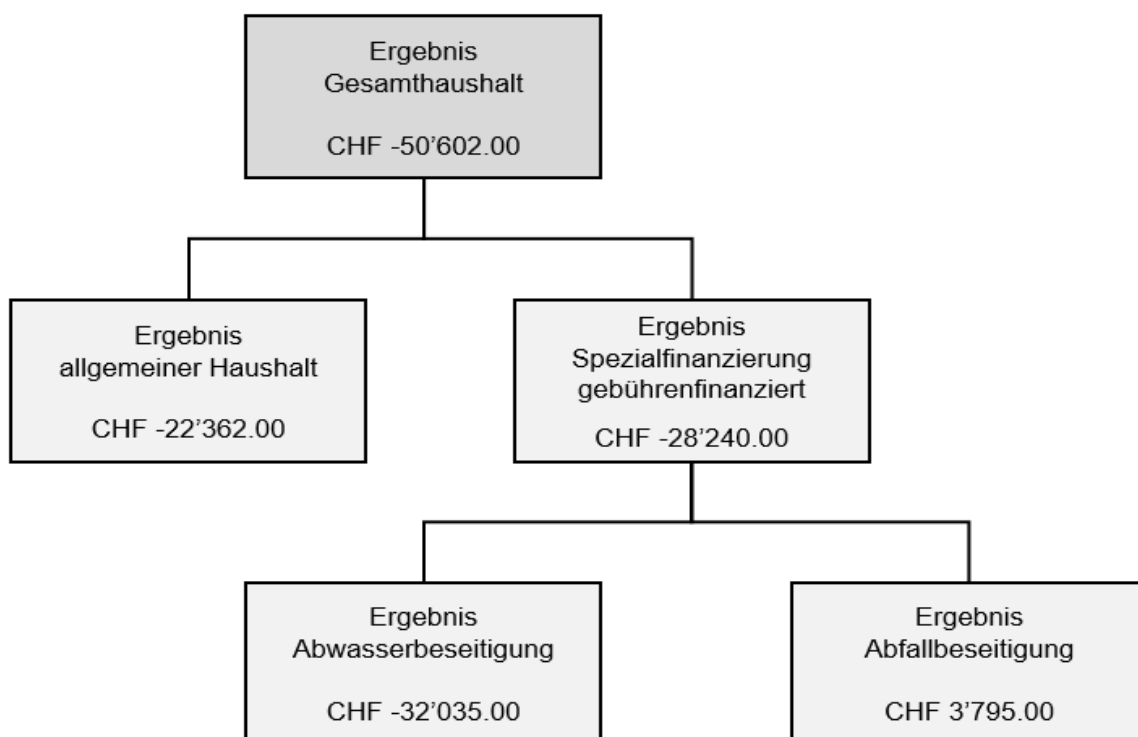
Ergebnis
Gesamthaushalt

CHF -50'602.00

Ergebnis
allgemeiner Haushalt

CHF -22'362.00

Ergebnis
Spezialfinanzierung
gebührenfinanziert

CHF -28'240.00

Ergebnis
Abwasserbeseitigung

CHF -32'035.00

Ergebnis
Abfallbeseitigung

CHF 3'795.00